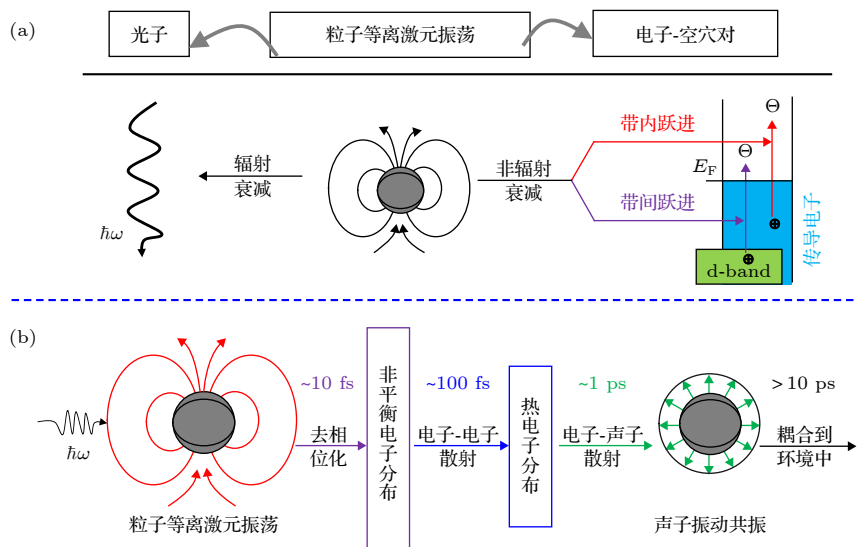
(a)

光子

粒子等离激元振荡

电子-空穴对

$\hbar\omega$

辐射衰减

非辐射衰减

带内跃进

带间跃进

$E_F$

Θ

Θ

⊕

⊕

d-band

传导电子

(b)

$\hbar\omega$

粒子等离激元振荡

~10 fs

去相位化

非平衡电子分布

~100 fs

电子-电子散射

热电子分布

~1 ps

电子-声子散射

声子振动共振

> 10 ps

耦合到环境中